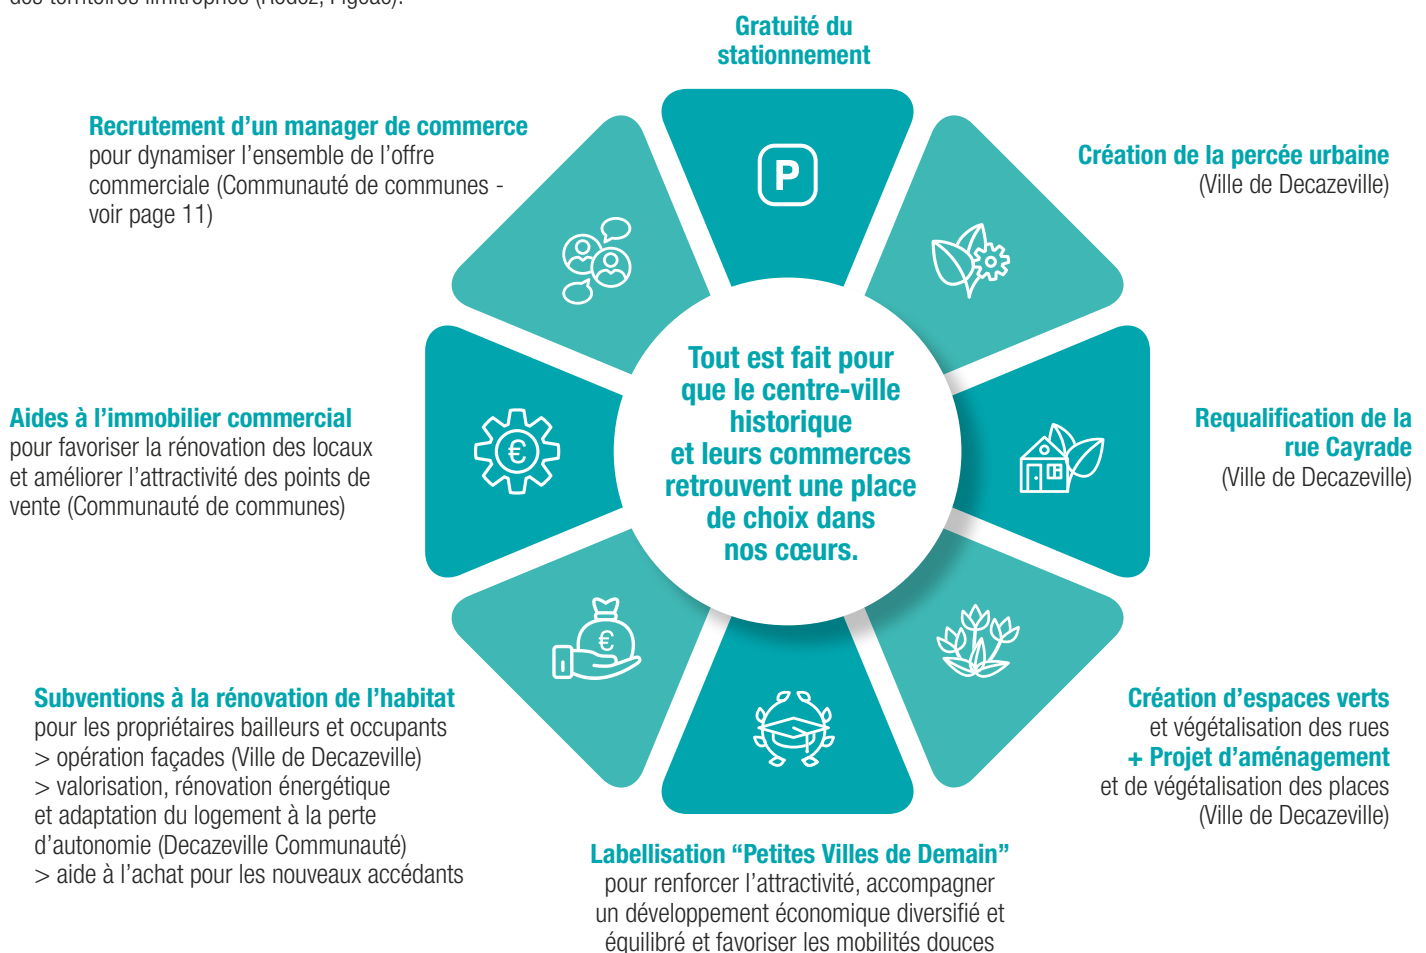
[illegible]

Gratuité du stationnement

P

Recrutement d'un manager de commerce pour dynamiser l'ensemble de l'offre commerciale (Communauté de communes - voir page 11)

Création de la percée urbaine (Ville de Decazeville)

Tout est fait pour que le centre-ville historique et leurs commerces retrouvent une place de choix dans nos cœurs.

Aides à l'immobilier commercial pour favoriser la rénovation des locaux et améliorer l'attractivité des points de vente (Communauté de communes)

€

Requalification de la rue Cayrade (Ville de Decazeville)

€

Subventions à la rénovation de l'habitat pour les propriétaires bailleurs et occupants
> opération façades (Ville de Decazeville)
> valorisation, rénovation énergétique et adaptation du logement à la perte d'autonomie (Decazeville Communauté)
> aide à l'achat pour les nouveaux accédants

Création d'espaces verts et végétalisation des rues
+ Projet d'aménagement et de végétalisation des places (Ville de Decazeville)

Labellisation "Petites Villes de Demain" pour renforcer l'attractivité, accompagner un développement économique diversifié et équilibré et favoriser les mobilités douces